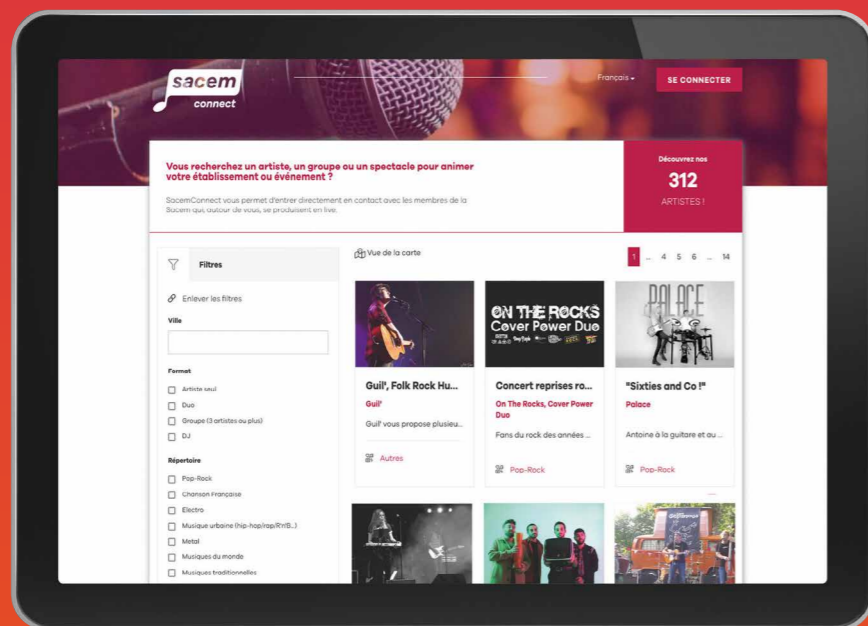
sacem connect

Français ▾

SE CONNECTER

Vous recherchez un artiste, un groupe ou un spectacle pour animer votre établissement ou événement ?

SacemConnect vous permet d'entrer directement en contact avec les membres de la Sacem qui, autour de vous, se produisent en live.

Découvrez nos

312

ARTISTES !

Filtres

Enlever les filtres

Ville

Format

Artiste seul

Duo

Groupe (3 artistes ou plus)

DJ

Répertoire

Pop-Rock

Chanson Française

Electro

Musique urbaine (hip-hop/rap/R'n'B...)

Metal

Musiques du monde

Musiques traditionnelles

Vue de la carte

1 ... 4 5 6 ... 14

ON THE ROCKS Cover Power Duo

PALACE

Guil', Folk Rock Hu...

Guil'

Guil' vous propose plusieu...

Autres

Concert reprises ro...

On The Rocks, Cover Power Duo

Fans du rock des années ...

Pop-Rock

"Sixties and Co !"

Palace

Antoine à la guitare et au ...

Pop-Rock